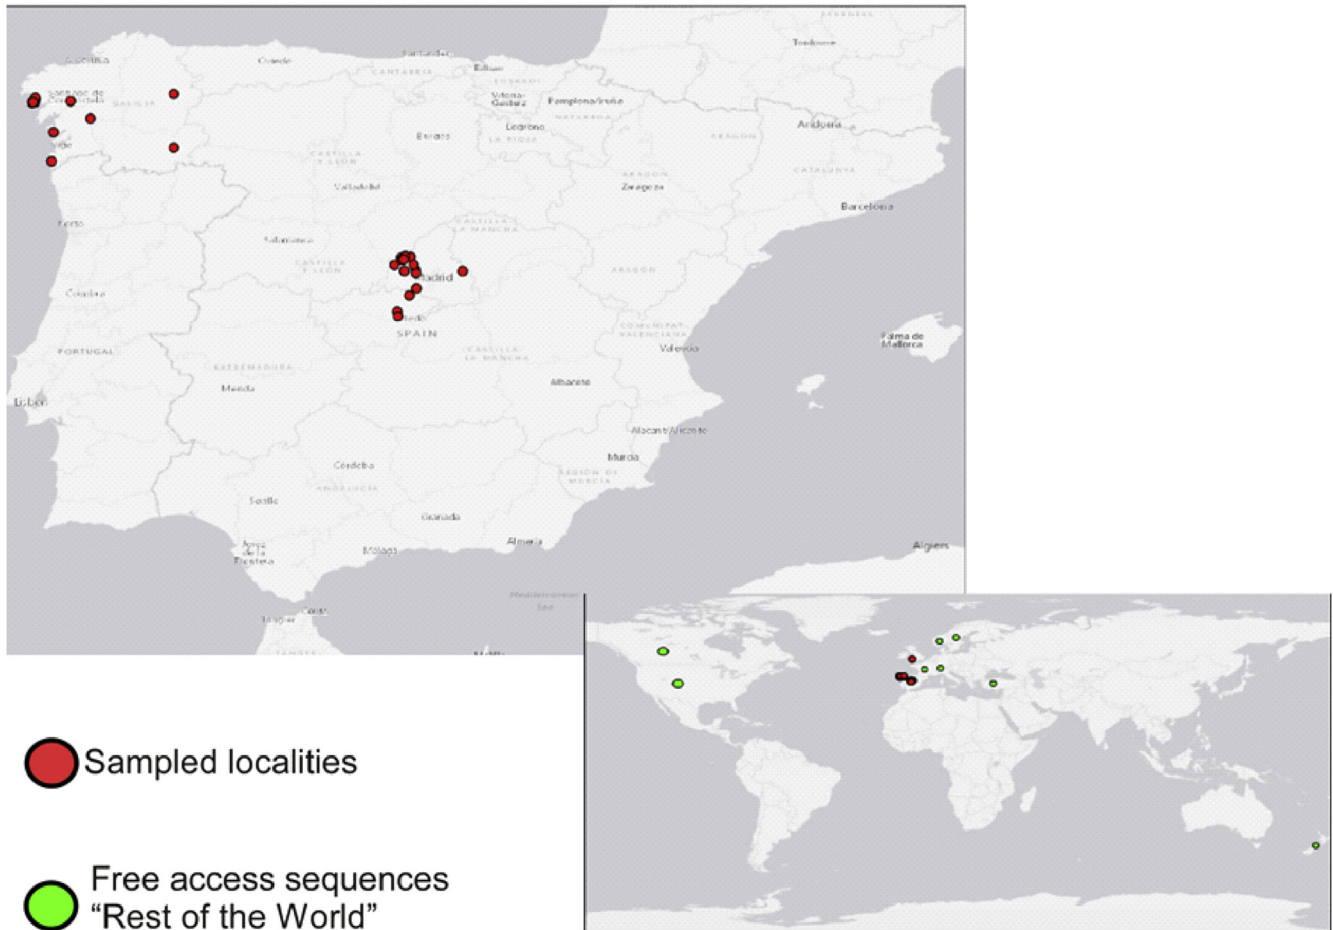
Toulouse

Santander

Oviedo

CANTABRIA

Bilbao

EUSKADI

A Coruña

Santiago de Compostela

GALICIA

Vitoria-Gasteiz

Pamplona/Iruña

NAVARRA

Andorra

Logroño

LA RIOJA

Burgos

ARAGON

CASTILLA Y LEON

CATALUNYA

Vigo

Valladolid

ARAGON

Zaragoza

Barcelona

Porto

CASTILLA-LA MANCHA

Salamanca

CASTILLA Y LEON

Madrid

ARAGON

Coimbra

Toledo

SPAIN

COMUNITAT VALENCIANA

Palma de Mallorca

PORTUGAL

CASTILLA-LA MANCHA

Valencia

EXTREMADURA

Merida

Albacete

Lisbon

Alacant/Alicante

Murcia

Córdoba

REGION DE MURCIA

ANDALUCIA

Sevilla

Granada

Almeria

Jerez de la Frontera

Malaga

Algiers

Ceuta

Mediterranean Sea

Tangier

Sampled localities

Free access sequences
“Rest of the World”